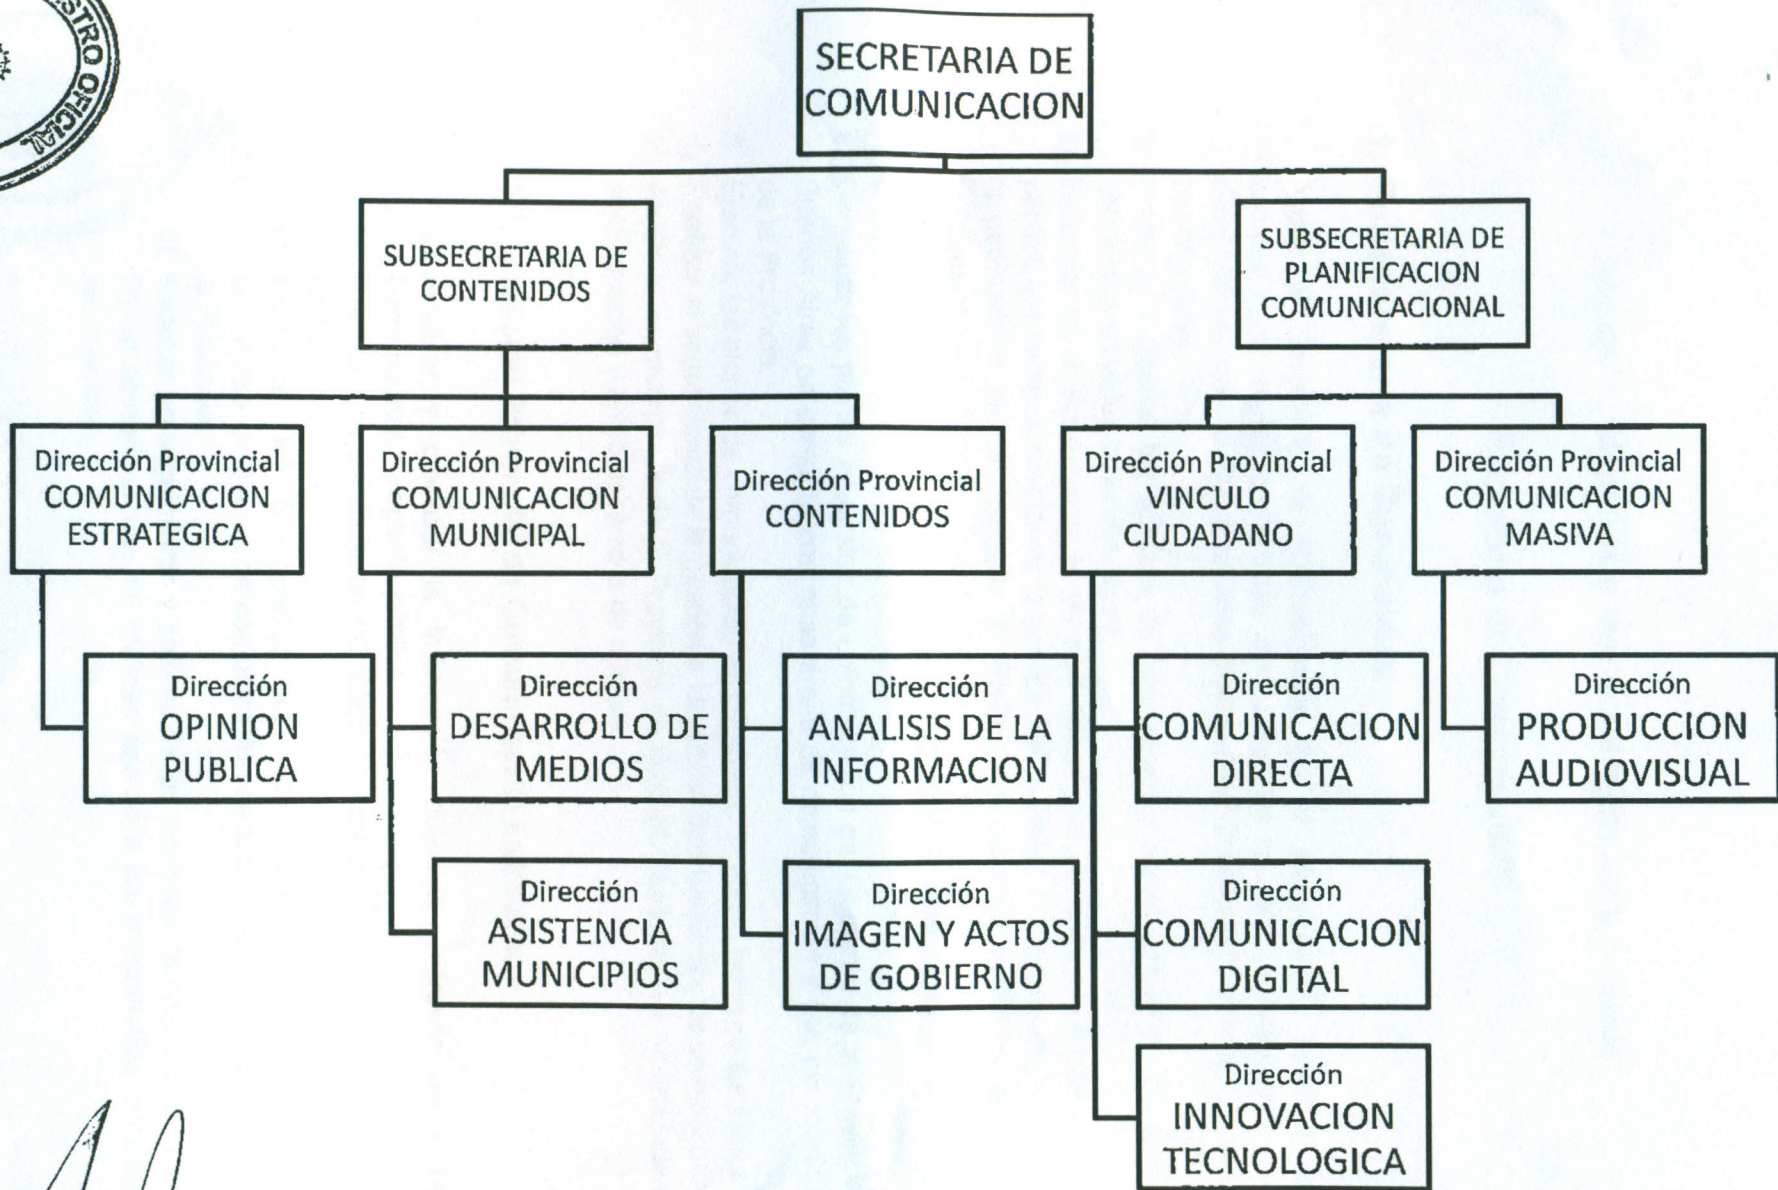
STRO OFICIAL

SECRETARIA DE COMUNICACION

SUBSECRETARIA DE CONTENIDOS

SUBSECRETARIA DE PLANIFICACION COMUNICACIONAL

Dirección Provincial COMUNICACION ESTRATEGICA

Dirección Provincial COMUNICACION MUNICIPAL

Dirección Provincial CONTENIDOS

Dirección Provincial VINCULO CIUDADANO

Dirección Provincial COMUNICACION MASIVA

Dirección OPINION PUBLICA

Dirección DESARROLLO DE MEDIOS

Dirección ANALISIS DE LA INFORMACION

Dirección COMUNICACION DIRECTA

Dirección PRODUCCION AUDIOVISUAL

Dirección ASISTENCIA MUNICIPIOS

Dirección IMAGEN Y ACTOS DE GOBIERNO

Dirección COMUNICACION DIGITAL

Dirección INNOVACION TECNOLOGICA